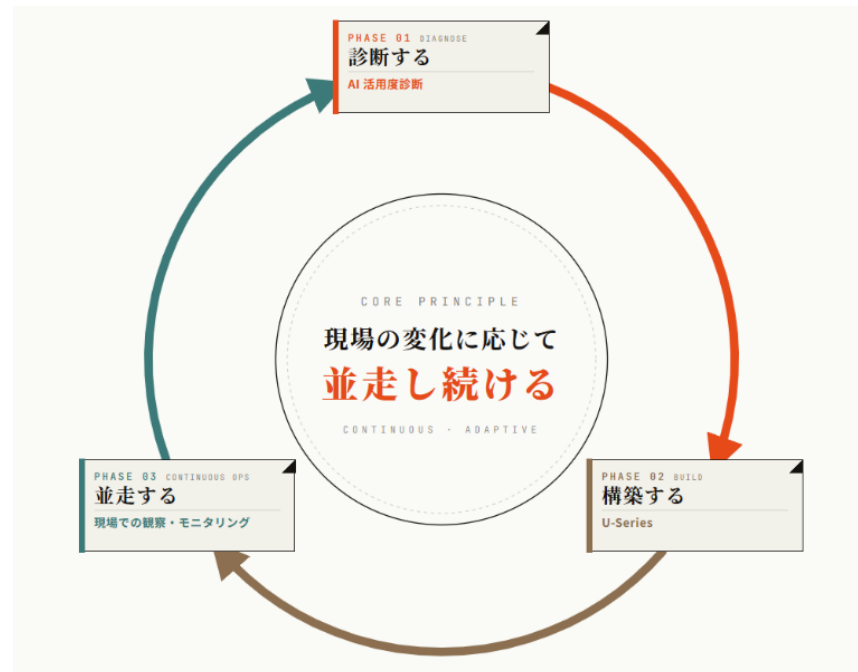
PHASE 01 DIAGNOSE
診断する
AI 活用度診断

CORE PRINCIPLE
現場の変化に応じて
並走し続ける
CONTINUOUS · ADAPTIVE

PHASE 03 CONTINUOUS OPS
並走する
現場での観察・モニタリング

PHASE 02 BUILD
構築する
U-Series